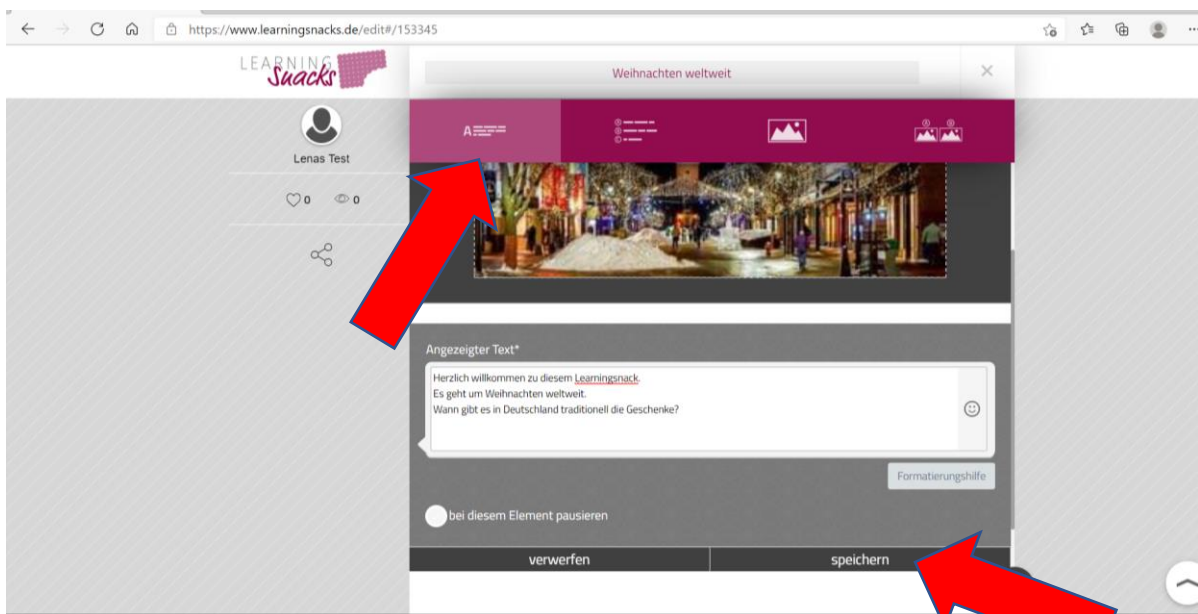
https://www.learningsnacks.de/edit#/153345

LEARNING Snacks

Weihnachten weltweit

×

Lenas Test

0 0

Angezeigter Text*

Herzlich willkommen zu diesem Learningsnack.
Es geht um Weihnachten weltweit.
Wann gibt es in Deutschland traditionell die Geschenke?

Formatierungshilfe

bei diesem Element pausieren

verwerfen

speichern